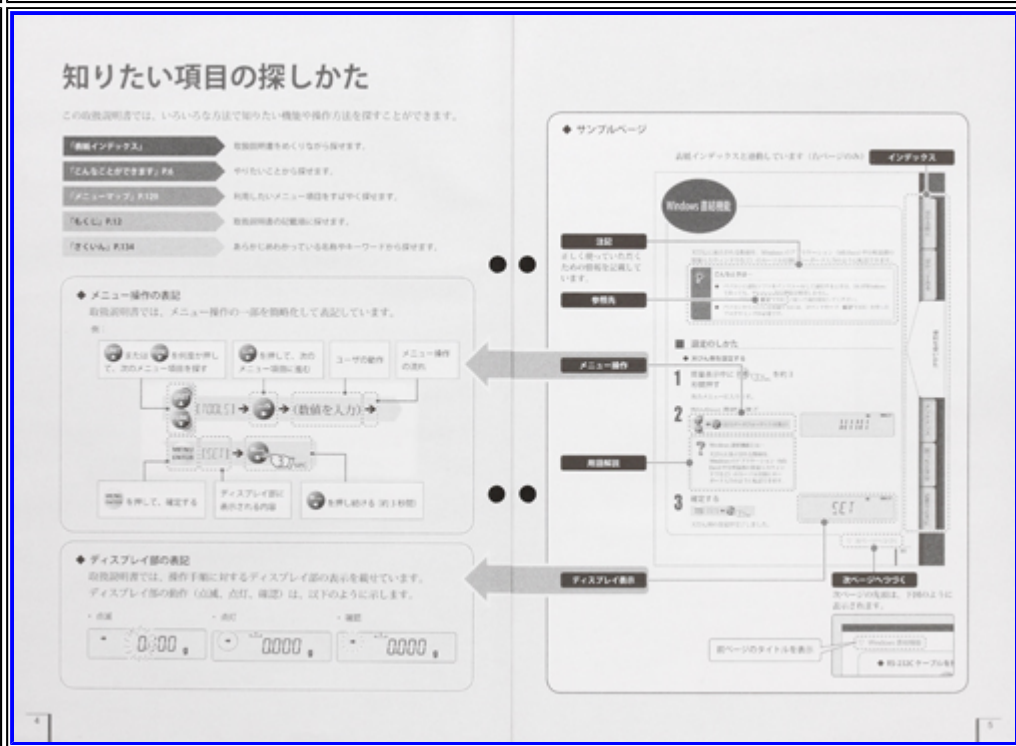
知りたい項目の探しかた

この取扱説明書では、いろいろな方法で知りたい機能や操作方法を探すことができます。

「側面インデックス」　取扱説明書をめくりながら探します。

「こんなことができます」P.6　やりたいことから探せます。

「メニューマップ」P.120　利用したいメニュー項目をすばやく探せます。

「もくじ」P.12　取扱説明書の記載順に探せます。

「さくいん」P.134　あらかじめわかっている名称やキーワードから探せます。

◆ メニュー操作の表記

取扱説明書では、メニュー操作の一部を簡略化して表記しています。

例：

または を何度か押して、次のメニュー項目を探す

を押して、次のメニュー項目に進む

ユーザの動作

メニュー操作の流れ

[数値を入力]

SET

を押して、確定する

ディスプレイ部に表示される内容

を押し続ける（約3秒間）

◆ ディスプレイ部の表記

取扱説明書では、操作手順に対するディスプレイ部の表示を載せています。

ディスプレイ部の動作（点滅、点灯、確認）は、以下のように示します。

・点滅　0.00

・点灯　0.000

・確認　0.000

4

◆ サンプルページ

表紙インデックスと連動しています（左ページのみ）　インデックス

Windows 連結機能

注記

正しく使っていただくための情報を記載しています。

参照先

メニュー操作

用語解説

ディスプレイ表示

設定のしかた

1

2

3

SET

次ページへつづく

次ページの先頭は、下図のように表示されます。

前ページのタイトルを表示

RS-232C ケーブルを

5